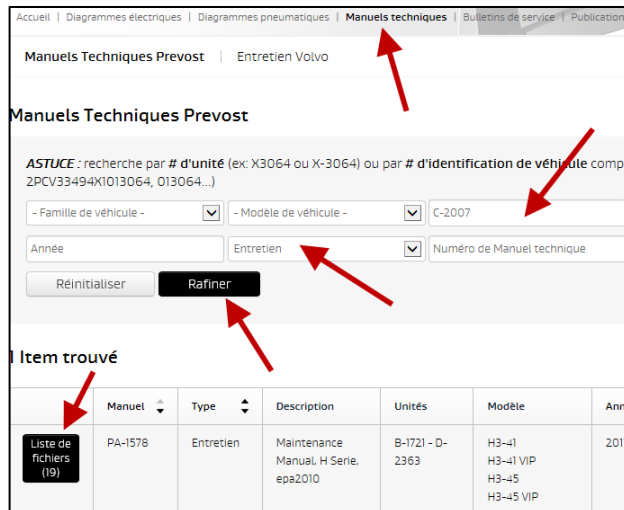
Accueil | Diagrammes électriques | Diagrammes pneumatiques | Manuels techniques | Bulletins de service | Publication

Manuels Techniques Prevost | Entretien Volvo

Manuels Techniques Prevost

ASTUCE : recherche par # d'unité (ex: X3064 ou X-3064) ou par # d'identification de véhicule comp 2PCV33494X1013064, 013064...)

- Famille de véhicule -
- Modèle de véhicule -
C-2007
Année
Entretien
Numéro de Manuel technique

Réinitialiser
Rafiner

1 Item trouvé

| | Manuel | Type | Description | Unités | Modèle | Ann |
|---|---|---|---|---|---|---|
| Liste de fichiers (19) | PA-1578 | Entretien | Maintenance Manual, H Serie, epa2010 | B-1721 - D-2363 | H3-41 H3-41 VIP H3-45 H3-45 VIP | 201 |